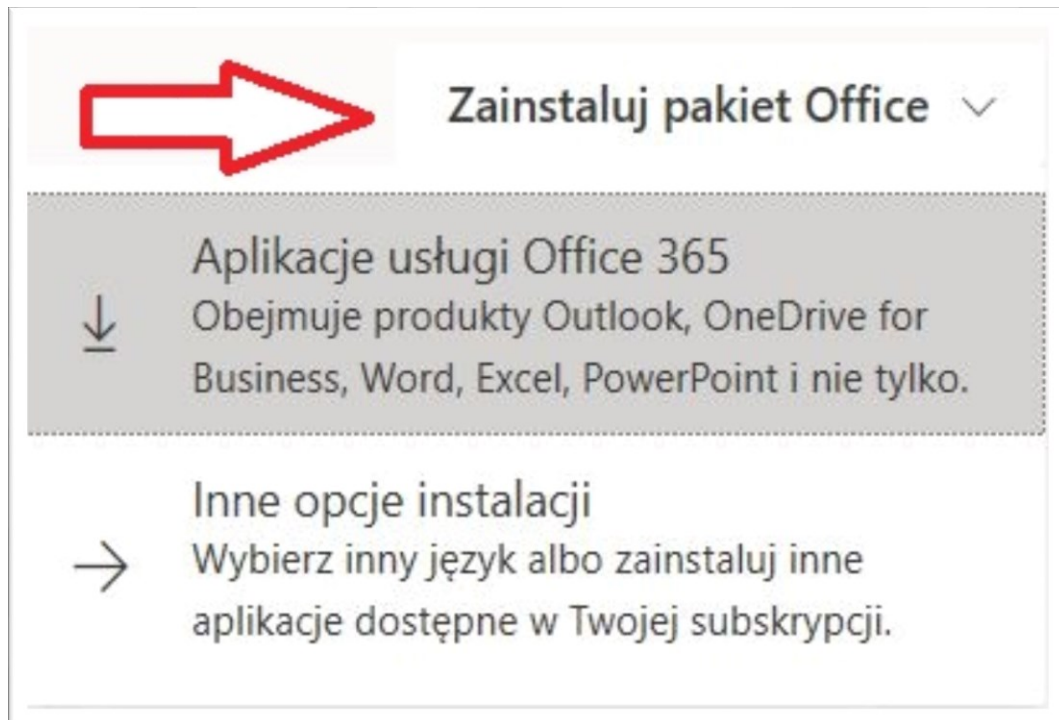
Zainstaluj pakiet Office

Aplikacje usługi Office 365
Obejmuje produkty Outlook, OneDrive for Business, Word, Excel, PowerPoint i nie tylko.

Inne opcje instalacji
Wybierz inny język albo zainstaluj inne aplikacje dostępne w Twojej subskrypcji.